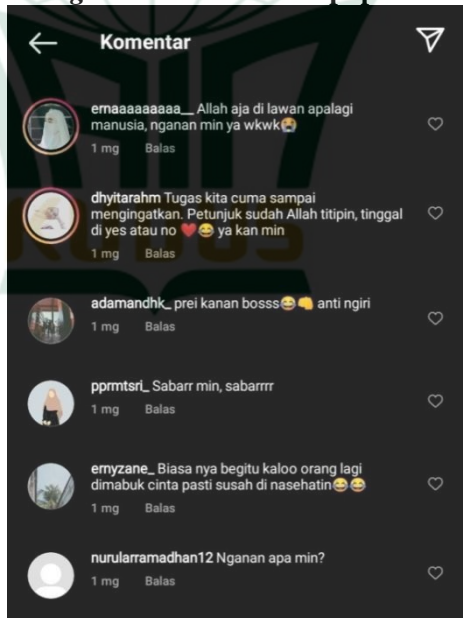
Komentar

ernaaaaaaaaa__ Allah aja di lawan apalagi manusia, nganan min ya wkwk😭
1 mg Balas

dhyitarahm Tugas kita cuma sampai mengingatkan. Petunjuk sudah Allah titipin, tinggal di yes atau no ❤️😂 ya kan min
1 mg Balas

adamandhk_ prei kanan bosss😂👊 anti ngiri
1 mg Balas

pprmtsri_ Sabarr min, sabarrrr
1 mg Balas

emyzane_ Biasa nya begitu kaloo orang lagi dimabuk cinta pasti susah di nasehatin😂😂
1 mg Balas

nurularramadhan12 Nganan apa min?
1 mg Balas